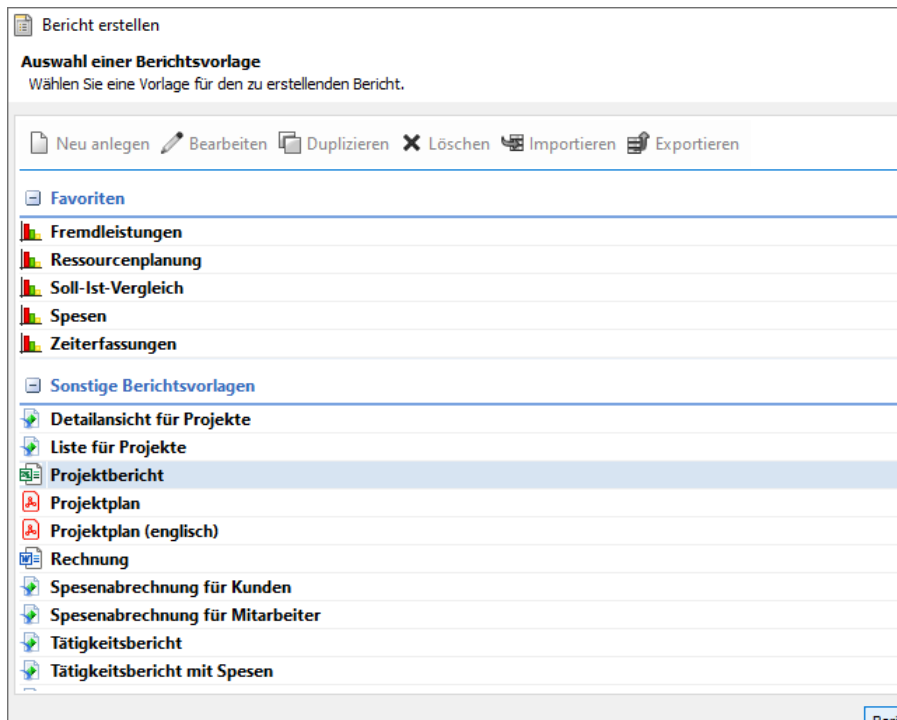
Bericht erstellen

Auswahl einer Berichtsvorlage
Wählen Sie eine Vorlage für den zu erstellenden Bericht.

Neu anlegen Bearbeiten Duplizieren Löschen Importieren Exportieren

Favoriten
Fremdleistungen
Ressourcenplanung
Soll-Ist-Vergleich
Spesen
Zeiterfassungen

Sonstige Berichtsvorlagen
Detailansicht für Projekte
Liste für Projekte
Projektbericht
Projektplan
Projektplan (englisch)
Rechnung
Spesenabrechnung für Kunden
Spesenabrechnung für Mitarbeiter
Tätigkeitsbericht
Tätigkeitsbericht mit Spesen

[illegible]